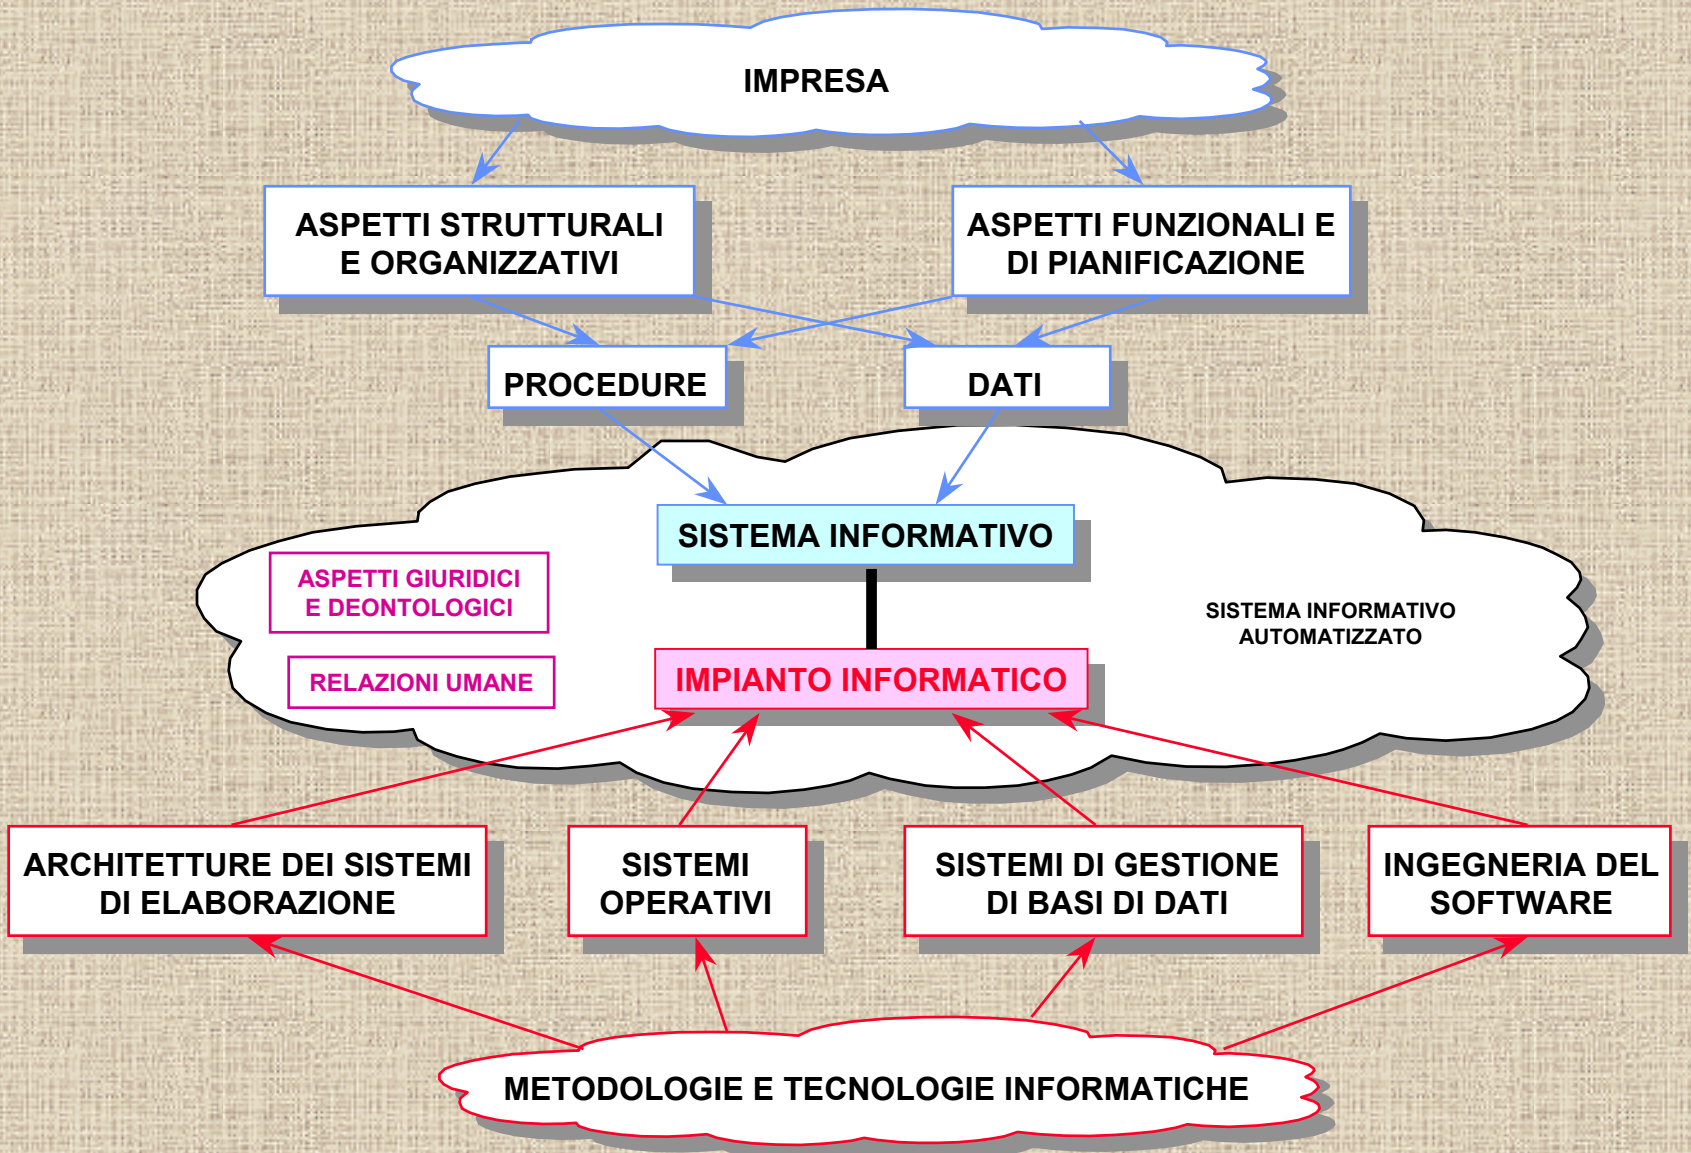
IMPRESA

ASPETTI STRUTTURALI E ORGANIZZATIVI

ASPETTI FUNZIONALI E DI PIANIFICAZIONE

PROCEDURE

DATI

SISTEMA INFORMATIVO

ASPETTI GIURIDICI E DEONTOLOGICI

RELAZIONI UMANE

SISTEMA INFORMATIVO AUTOMATIZZATO

IMPIANTO INFORMATICO

ARCHITETTURE DEI SISTEMI DI ELABORAZIONE

SISTEMI OPERATIVI

SISTEMI DI GESTIONE DI BASI DI DATI

INGEGNERIA DEL SOFTWARE

METODOLOGIE E TECNOLOGIE INFORMATICHE